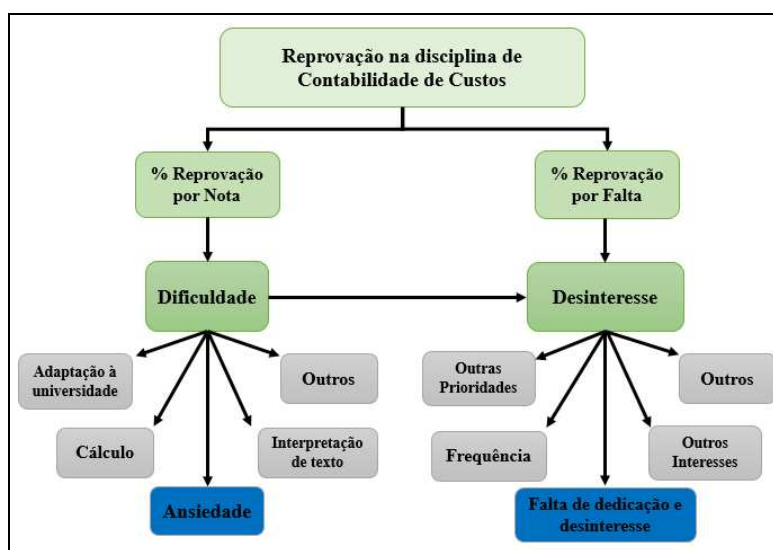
Reprovação na disciplina de Contabilidade de Custos

% Reprovação por Nota

% Reprovação por Falta

Dificuldade

Desinteresse

Adaptação à universidade

Outros

Cálculo

Interpretação de texto

Ansiedade

Outras Prioridades

Outros

Frequência

Outros Interesses

Falta de dedicação e desinteresse